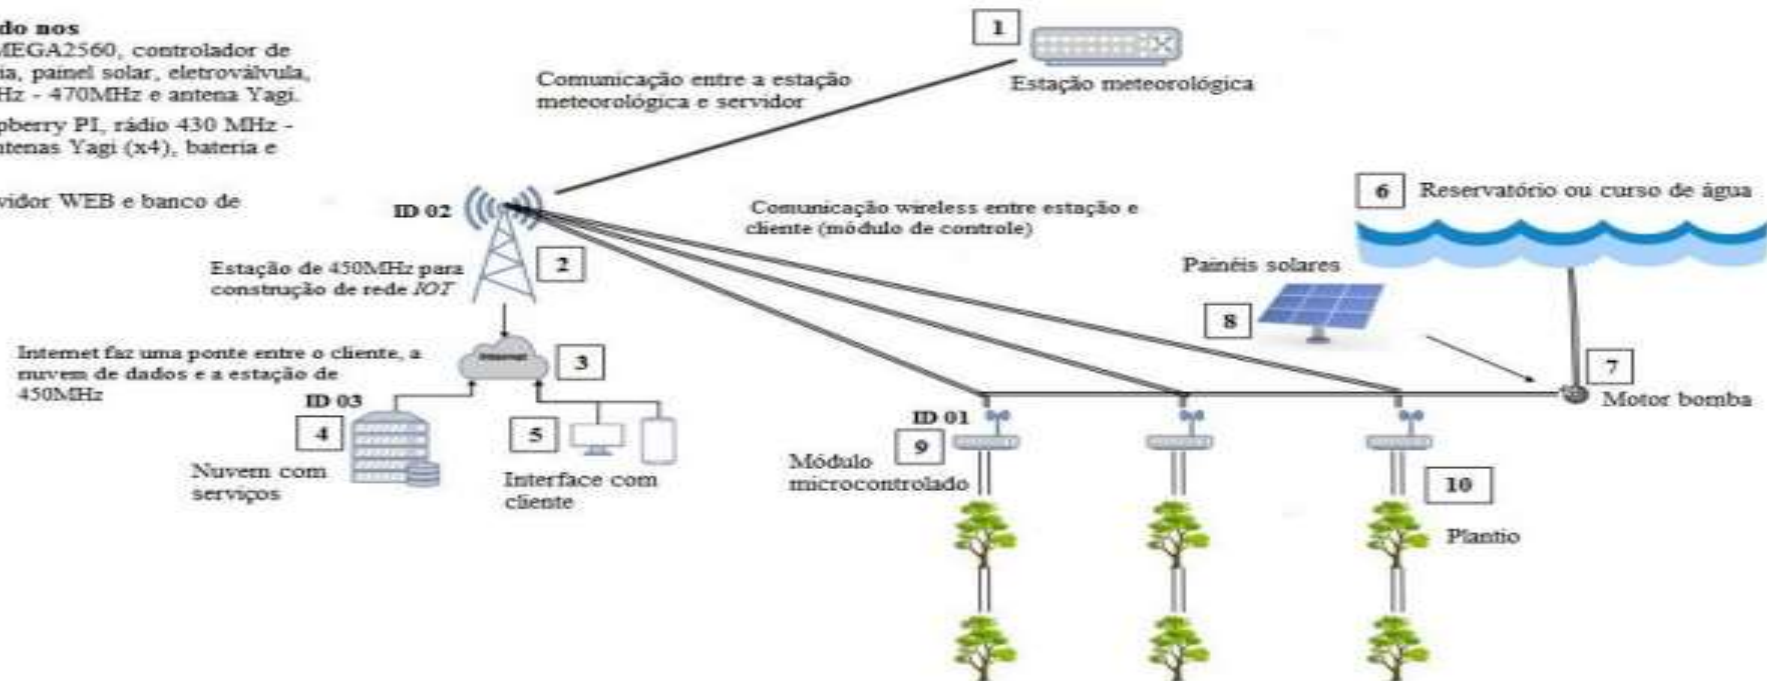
do nos
MEGA2560, controlador de
ia, painel solar, eletroválvula,
Hz - 470MHz e antena Yagi.
pberry PI, rádio 430 MHz -
tenas Yagi (x4), bateria e
vidor WEB e banco de

1
Estação meteorológica

Comunicação entre a estação meteorológica e servidor

ID 02
2
Estação de 450MHz para construção de rede IOT

Comunicação wireless entre estação e cliente (módulo de controle)

6 Reservatório ou curso de água

Painéis solares
8

Internet faz uma ponte entre o cliente, a nuvem de dados e a estação de 450MHz
3
Internet

7
Motor bomba

ID 03
4
Nuvem com serviços

5
Interface com cliente

ID 01
9
Módulo microcontrolado

10
Plantio